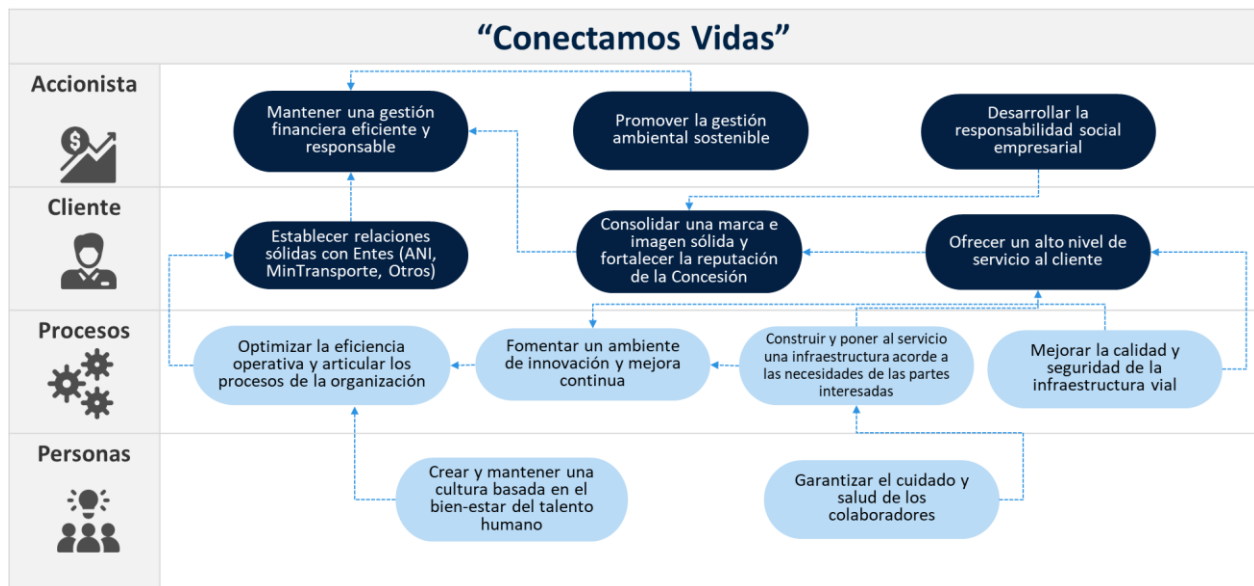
“Conectamos Vidas”

Accionista

Mantener una gestión financiera eficiente y responsable

Promover la gestión ambiental sostenible

Desarrollar la responsabilidad social empresarial

Cliente

Establecer relaciones sólidas con Entes (ANI, MinTransporte, Otros)

Consolidar una marca e imagen sólida y fortalecer la reputación de la Concesión

Ofrecer un alto nivel de servicio al cliente

Procesos

Optimizar la eficiencia operativa y articular los procesos de la organización

Fomentar un ambiente de innovación y mejora continua

Construir y poner al servicio una infraestructura acorde a las necesidades de las partes interesadas

Mejorar la calidad y seguridad de la infraestructura vial

Personas

Crear y mantener una cultura basada en el bien-estar del talento humano

Garantizar el cuidado y salud de los colaboradores